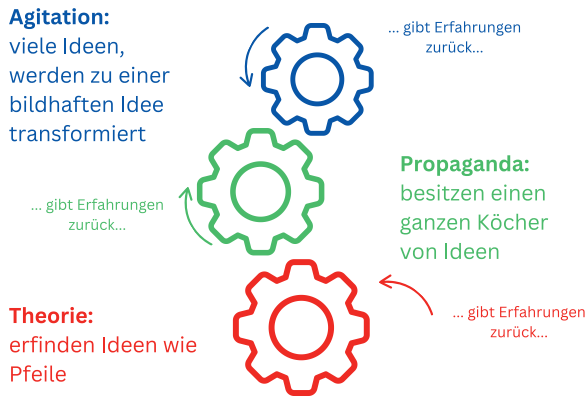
**Agitation:**
viele Ideen, werden zu einer bildhaften Idee transformiert

... gibt Erfahrungen zurück...

**Propaganda:**
besitzen einen ganzen Köcher von Ideen

... gibt Erfahrungen zurück...

**Theorie:**
erfinden Ideen wie Pfeile

... gibt Erfahrungen zurück...